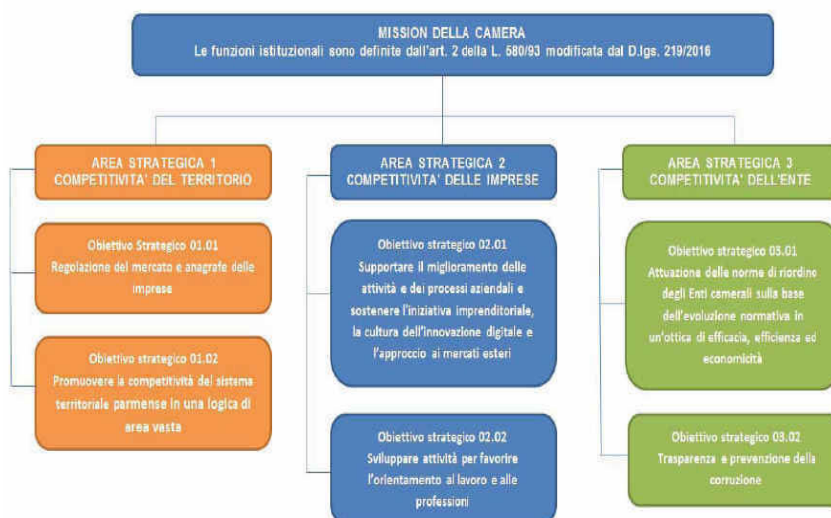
MISSION DELLA CAMERA
Le funzioni istituzionali sono definite dall'art. 2 della L. 580/93 modificata dal D.lgs. 219/2016

AREA STRATEGICA 1
COMPETITIVITA' DEL TERRITORIO

Obiettivo Strategico 01.01
Regolazione del mercato e anagrafe delle imprese

Obiettivo strategico 01.02
Promuovere la competitività del sistema territoriale parmense in una logica di area vasta

AREA STRATEGICA 2
COMPETITIVITA' DELLE IMPRESE

Obiettivo strategico 02.01
Supportare il miglioramento delle attività e dei processi aziendali e sostenere l'iniziativa imprenditoriale, la cultura dell'innovazione digitale e l'approccio ai mercati esteri

Obiettivo strategico 02.02
Sviluppare attività per favorire l'orientamento al lavoro e alle professioni

AREA STRATEGICA 3
COMPETITIVITA' DELL'ENTE

Obiettivo strategico 03.01
Attuazione delle norme di riordino degli Enti camerali sulla base dell'evoluzione normativa in un'ottica di efficacia, efficienza ed economicità

Obiettivo strategico 03.02
Trasparenza e prevenzione della corruzione